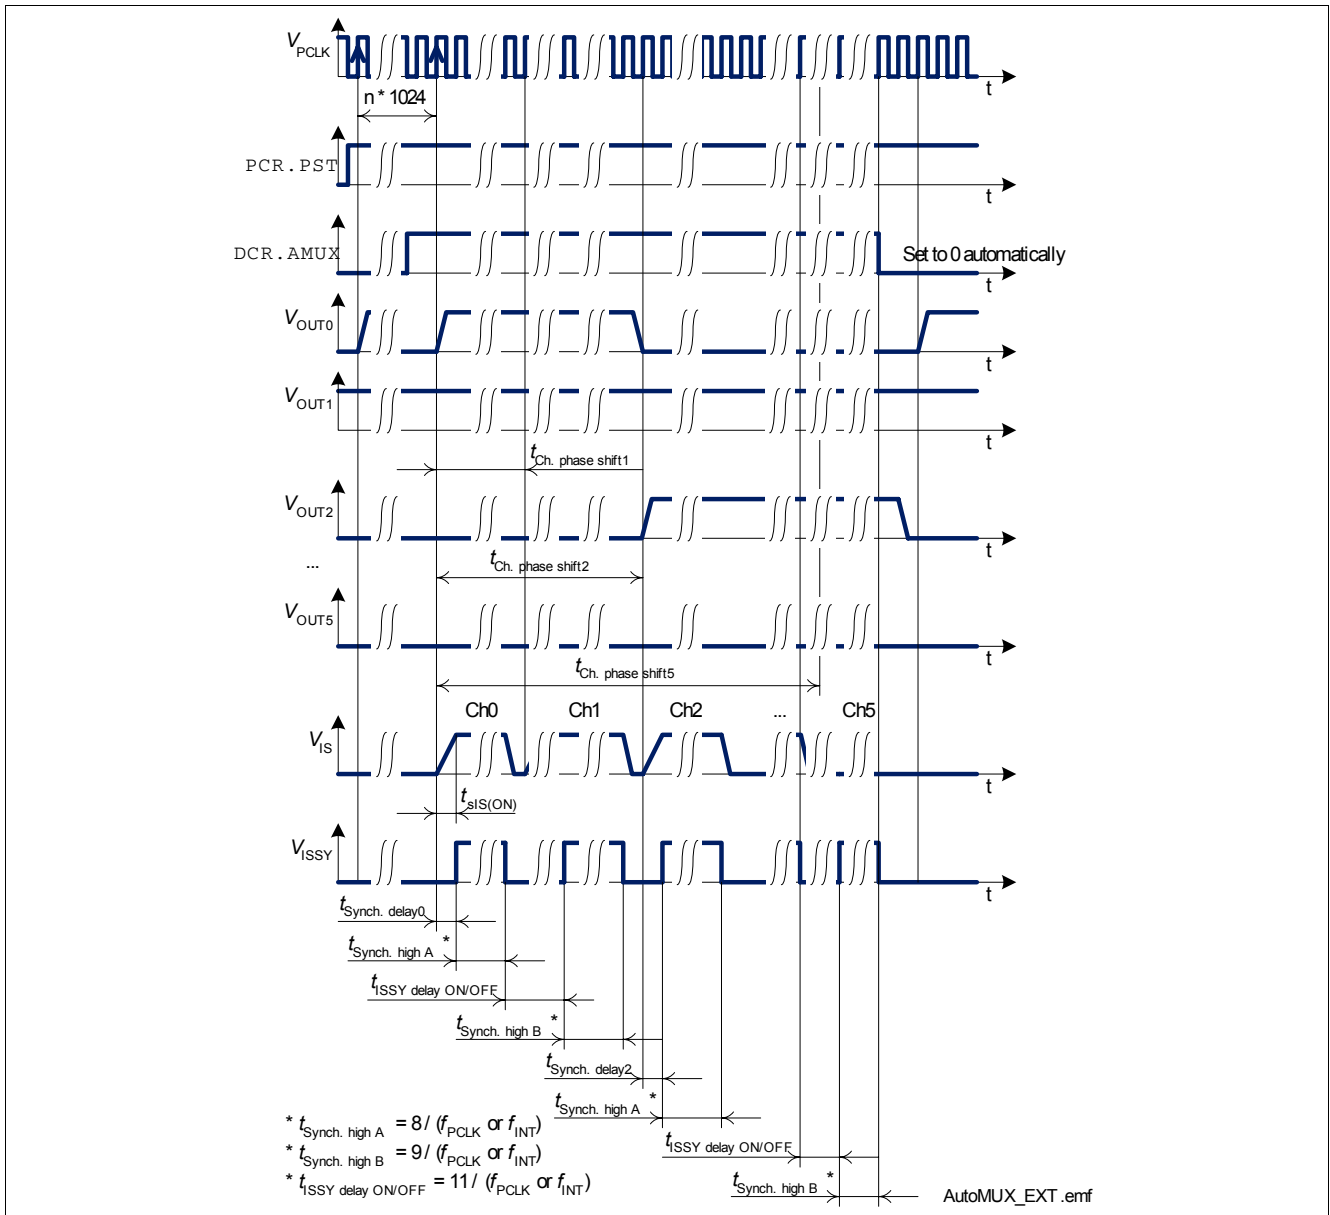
$V_{PCLK}$

t

n * 1024

PCR.PST

t

DCR.AMUX

Set to 0 automatically

t

$V_{OUT0}$

t

$V_{OUT1}$

t

$t_{Ch.\ phase\ shift1}$

$V_{OUT2}$

t

...

$t_{Ch.\ phase\ shift2}$

$V_{OUT5}$

t

$t_{Ch.\ phase\ shift5}$

Ch0 Ch1 Ch2 ... Ch5

$V_{IS}$

t

$t_{sIS(ON)}$

$V_{ISSY}$

t

$t_{Synch.\ delay0}$

$t_{Synch.\ high\ A}$ *

$t_{ISSY\ delay\ ON/OFF}$

$t_{Synch.\ high\ B}$ *

$t_{Synch.\ delay2}$

$t_{Synch.\ high\ A}$ *

$t_{ISSY\ delay\ ON/OFF}$

$t_{Synch.\ high\ B}$ *

* $t_{Synch.\ high\ A}$ = 8 / ($f_{PCLK}$ or $f_{INT}$)

* $t_{Synch.\ high\ B}$ = 9 / ($f_{PCLK}$ or $f_{INT}$)

* $t_{ISSY\ delay\ ON/OFF}$ = 11 / ($f_{PCLK}$ or $f_{INT}$)

AutoMUX_EXT.emf